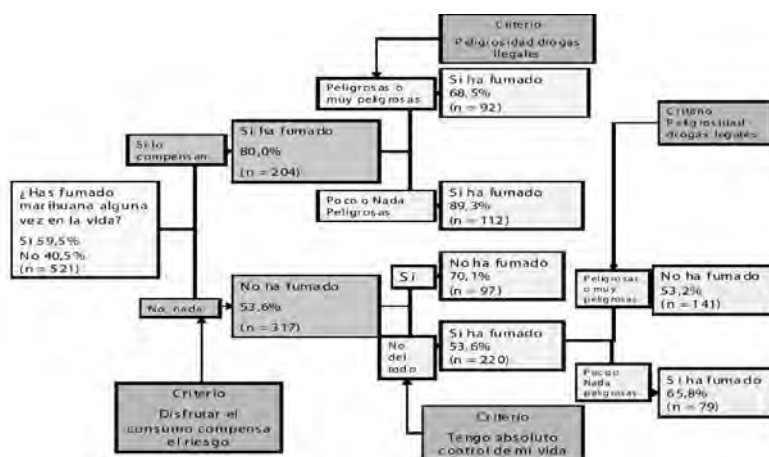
Criterio
Peligrosidad drogas ilegales

Peligrosas o muy peligrosas

Si ha fumado
68,5%
(n = 92)

Poco o Nada Peligrosas

Si ha fumado
89,3%
(n = 112)

Si lo compensan

Si ha fumado
80,0%
(n = 204)

¿Has fumado marihuana alguna vez en la vida?
Si 59,5%
No 40,5%
(n = 521)

No, nada

No ha fumado
53,6%
(n = 317)

Criterio
Disfrutar el consumo compensa el riesgo

Si

No ha fumado
70,1%
(n = 97)

No del todo

Si ha fumado
53,6%
(n = 220)

Criterio
Tengo absoluto control de mi vida

Criterio
Peligrosidad drogas legales

Peligrosas o muy peligrosas

No ha fumado
53,2%
(n = 141)

Poco o Nada peligrosas

Si ha fumado
65,8%
(n = 79)